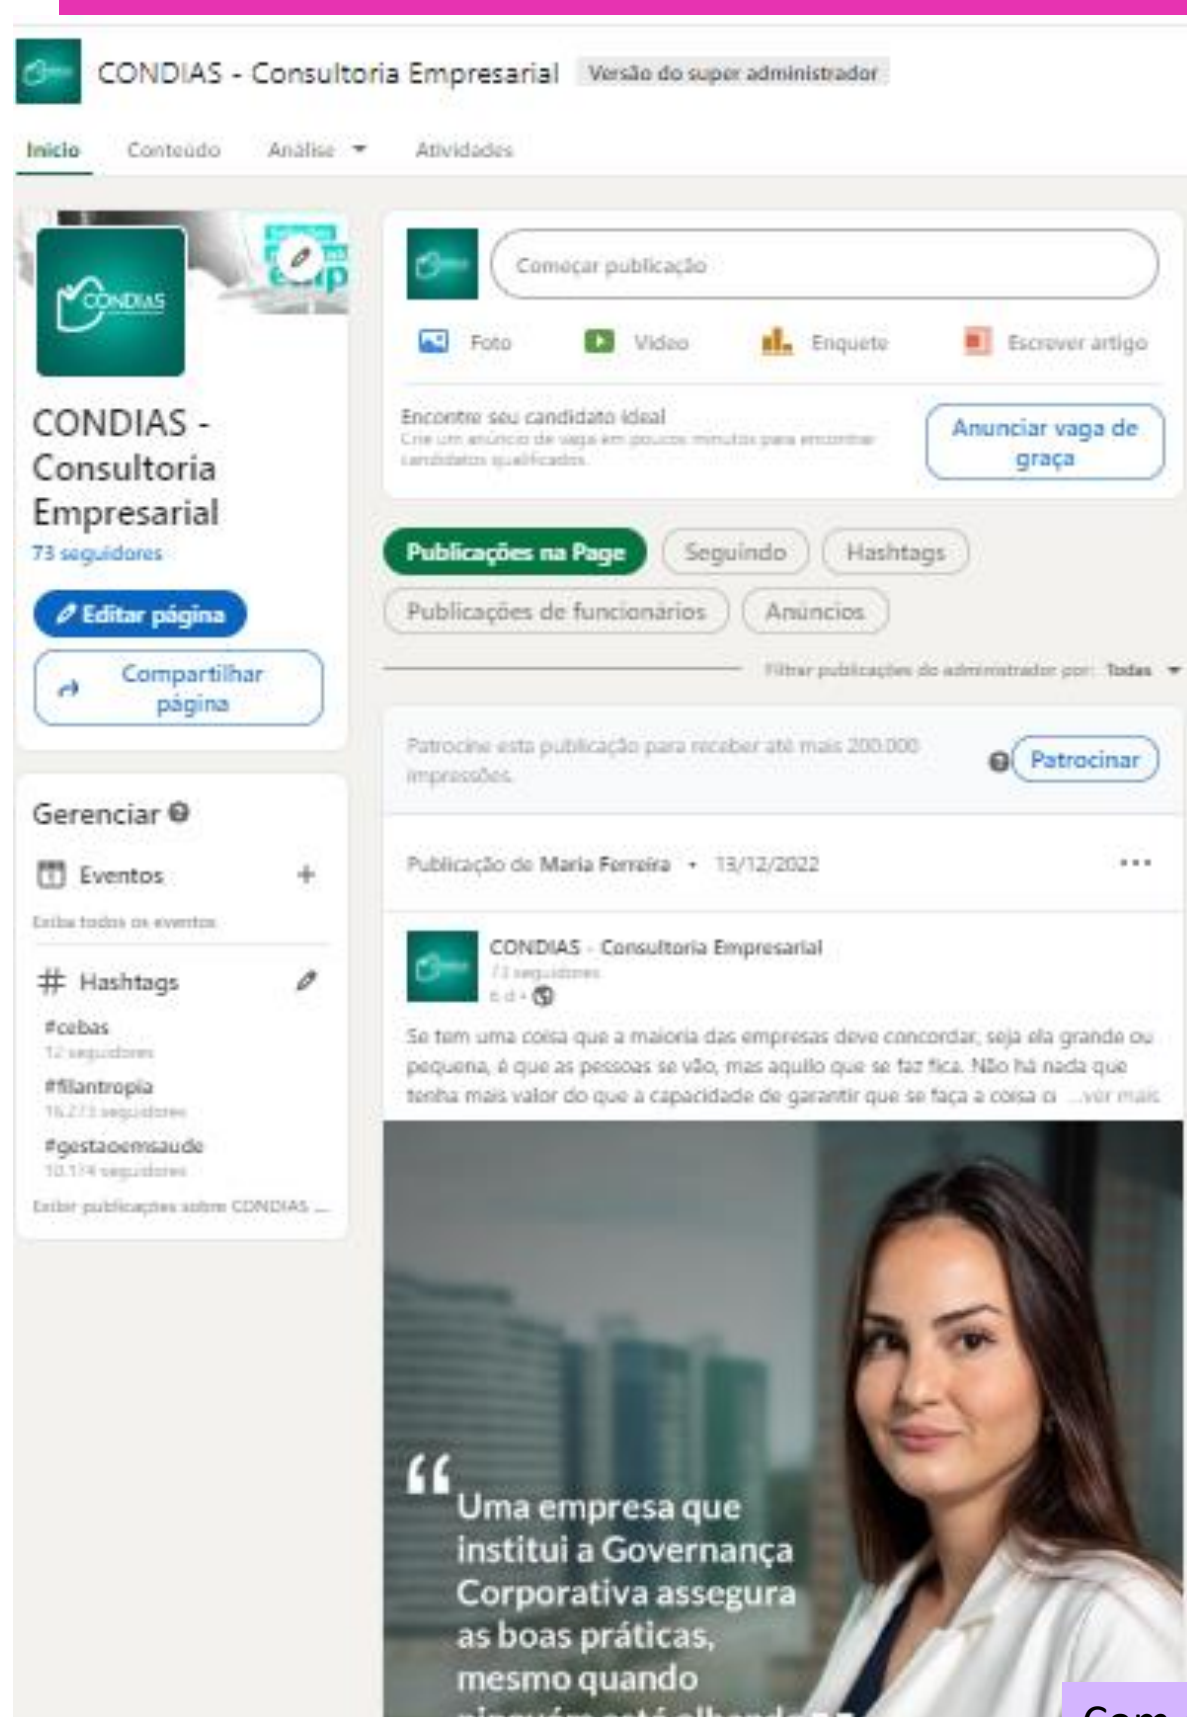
CONDIAS - Consultoria Empresarial Versão do super administrador

Início Conteúdo Análise Atividades

CONDIAS

CONDIAS - Consultoria Empresarial
73 seguidores

Editar página

Compartilhar página

Gerenciar

Eventos +
Exiba todos os eventos

# Hashtags
#cebas
12 seguidores
#filantropia
16.273 seguidores
#gestaoemsaude
10.174 seguidores
Exibir publicações sobre CONDIAS ...

Começar publicação

Foto Vídeo Enquete Escrever artigo

Encontre seu candidato ideal
Crie um anúncio de vaga em poucos minutos para encontrar candidatos qualificados.

Anunciar vaga de graça

Publicações na Page Seguindo Hashtags
Publicações de funcionários Anúncios

Filtrar publicações do administrador por: Todas

Patrocine esta publicação para receber até mais 200.000 impressões.

Patrocinar

Publicação de Maria Ferreira • 13/12/2022

CONDIAS - Consultoria Empresarial
73 seguidores
6 d •

Se tem uma coisa que a maioria das empresas deve concordar, seja ela grande ou pequena, é que as pessoas se vão, mas aquilo que se faz fica. Não há nada que tenha mais valor do que a capacidade de garantir que se faça a coisa c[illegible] ...ver mais

"Uma empresa que institui a Governança Corporativa assegura as boas práticas, mesmo quando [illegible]

Com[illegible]